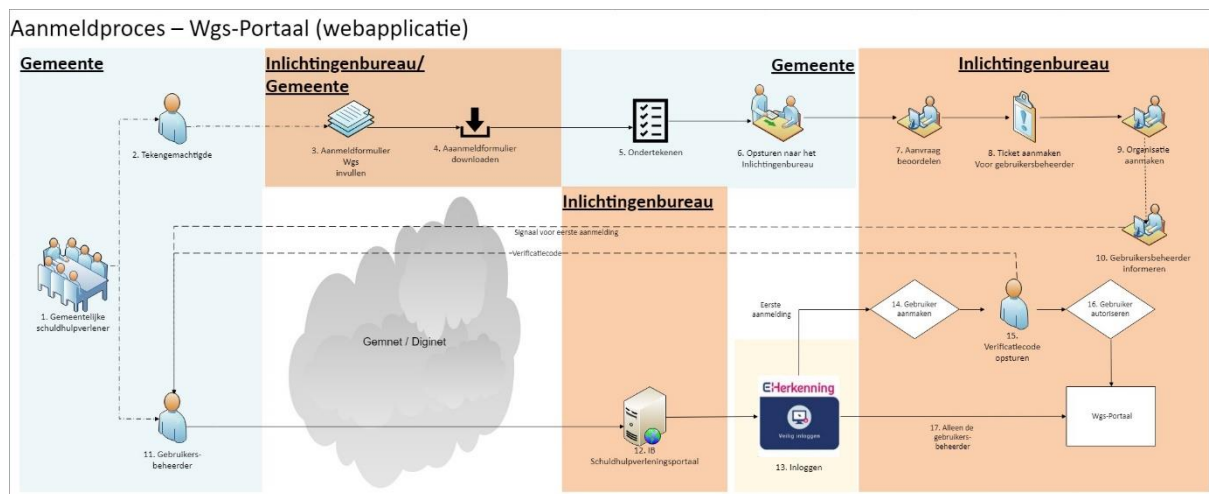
Aanmeldproces – Wgs-Portaal (webapplicatie)

Gemeente

Inlichtingenbureau/ Gemeente

Gemeente

Inlichtingenbureau

2. Tekengemachtigde

3. Aanmeldformulier Wgs invullen

4. Aanmeldformulier downloaden

5. Ondertekenen

6. Opsturen naar het Inlichtingenbureau

7. Aanvraag beoordelen

8. Ticket aanmaken Voor gebruikersbeheerder

9. Organisatie aanmaken

Inlichtingenbureau

Signaal voor eerste aanmelding

Verificatiecode

10. Gebruikersbeheerder informeren

1. Gemeentelijke schuldhulpverlener

Gemnet / Diginet

Eerste aanmelding

14. Gebruiker aanmaken

15. Verificatiecode opsturen

16. Gebruiker autoriseren

eHerkenning

Veilig inloggen

11. Gebruikers-beheerder

12. IB Schuldhulpverleningsportaal

13. Inloggen

17. Alleen de gebruikers-beheerder

Wgs-Portaal